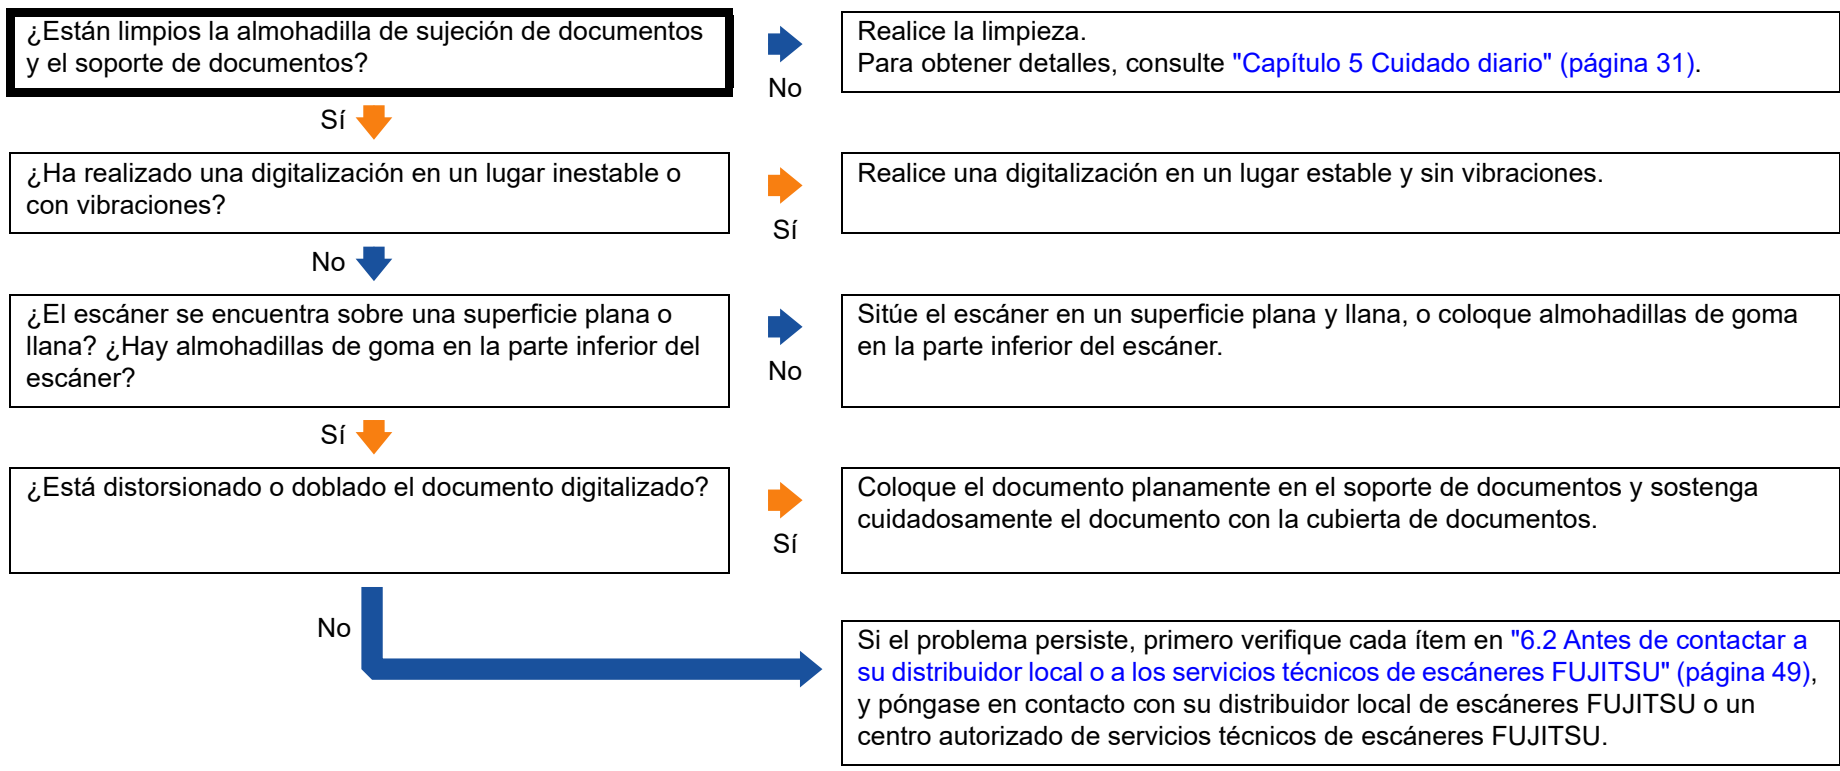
¿Están limpios la almohadilla de sujeción de documentos y el soporte de documentos?

No

Realice la limpieza.
Para obtener detalles, consulte "Capítulo 5 Cuidado diario" (página 31).

Sí

¿Ha realizado una digitalización en un lugar inestable o con vibraciones?

Sí

Realice una digitalización en un lugar estable y sin vibraciones.

No

¿El escáner se encuentra sobre una superficie plana o llana? ¿Hay almohadillas de goma en la parte inferior del escáner?

No

Sitúe el escáner en un superficie plana y llana, o coloque almohadillas de goma en la parte inferior del escáner.

Sí

¿Está distorsionado o doblado el documento digitalizado?

Sí

Coloque el documento planamente en el soporte de documentos y sostenga cuidadosamente el documento con la cubierta de documentos.

No

Si el problema persiste, primero verifique cada ítem en "6.2 Antes de contactar a su distribuidor local o a los servicios técnicos de escáneres FUJITSU" (página 49), y póngase en contacto con su distribuidor local de escáneres FUJITSU o un centro autorizado de servicios técnicos de escáneres FUJITSU.